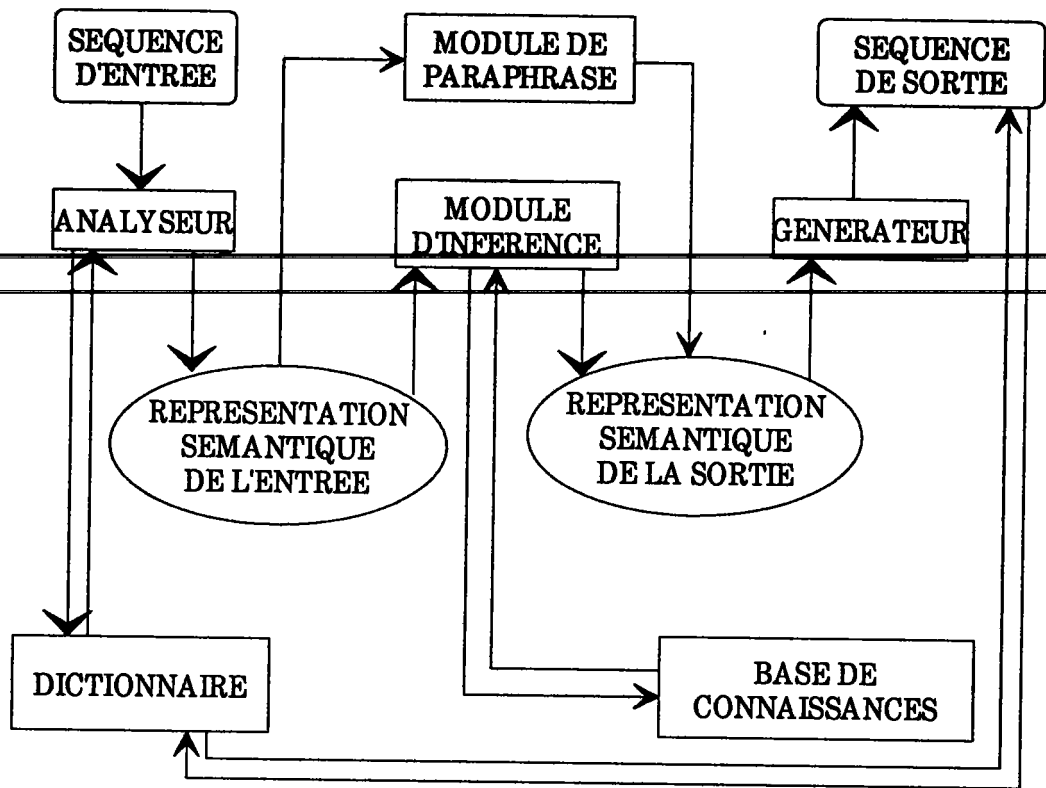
SEQUENCE D'ENTREE

MODULE DE PARAPHRASE

SEQUENCE DE SORTIE

ANALYSEUR

MODULE D'INFERENCE

GENERATEUR

REPRESENTATION SEMANTIQUE DE L'ENTREE

REPRESENTATION SEMANTIQUE DE LA SORTIE

DICTIONNAIRE

BASE DE CONNAISSANCES